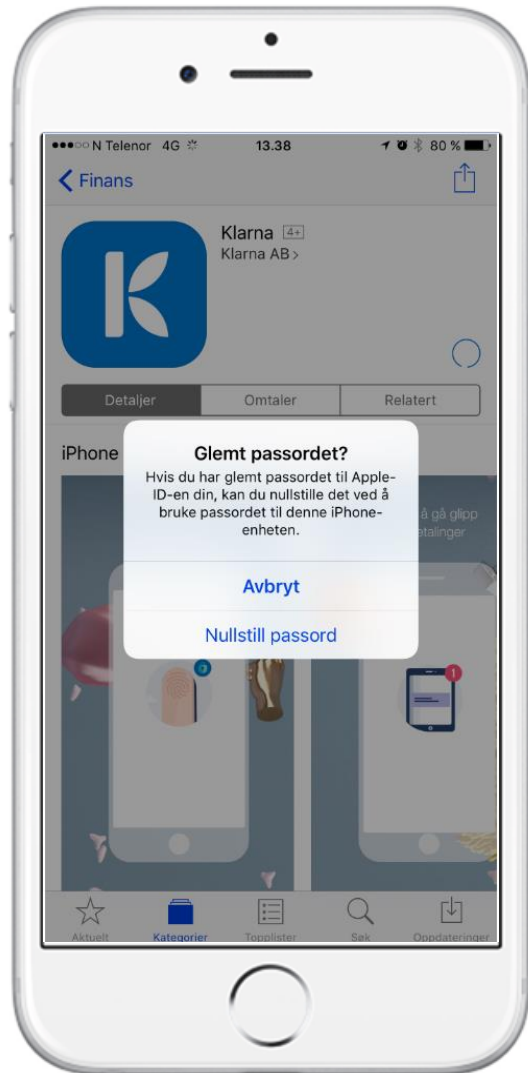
●●●○○ N Telenor 4G 13.38 80 %

Finans

Klarna 4+
Klarna AB >

Detaljer
Omtaler
Relatert

iPhone

Glemt passordet?
Hvis du har glemt passordet til Apple-ID-en din, kan du nullstille det ved å bruke passordet til denne iPhone-enheten.

Avbryt

Nullstill passord

å gå glipp
talinger

1

Aktuelt
Kategorier
Topplister
Søk
Oppdateringer